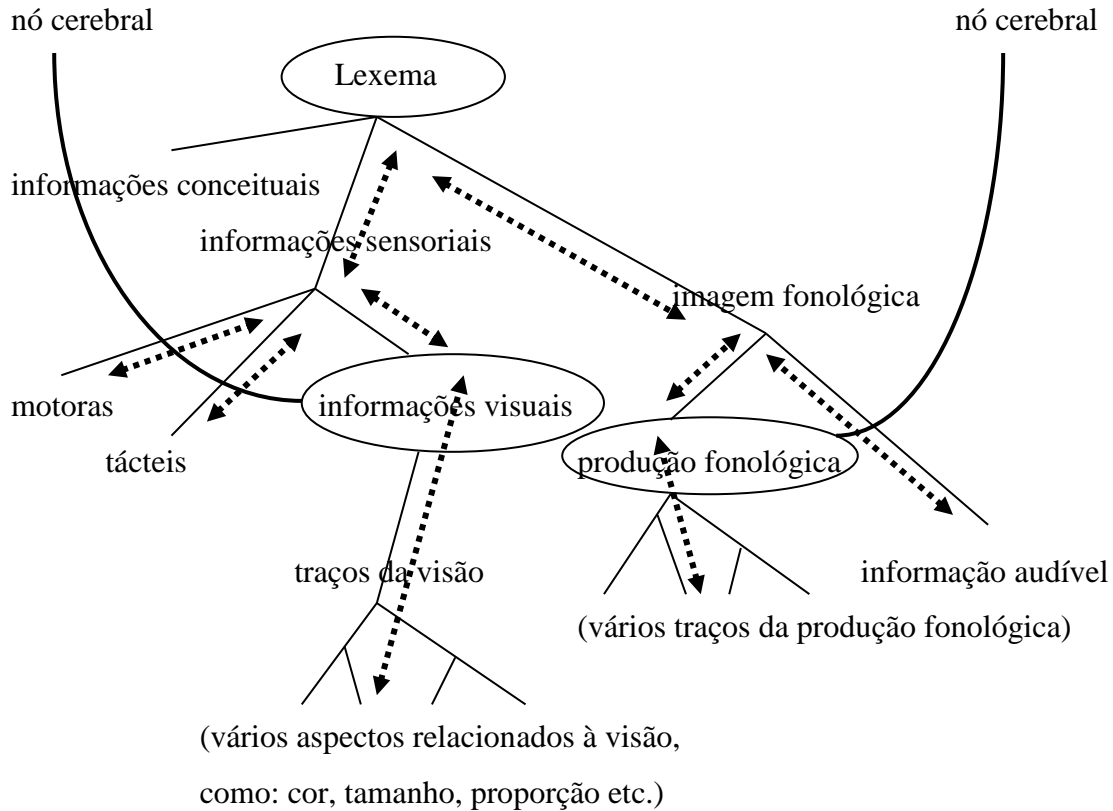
nó cerebral

nó cerebral

Lexema

informações conceituais

informações sensoriais

imagem fonológica

motoras

informações visuais

tácteis

produção fonológica

traços da visão

informação audível

(vários traços da produção fonológica)

(vários aspectos relacionados à visão, como: cor, tamanho, proporção etc.)